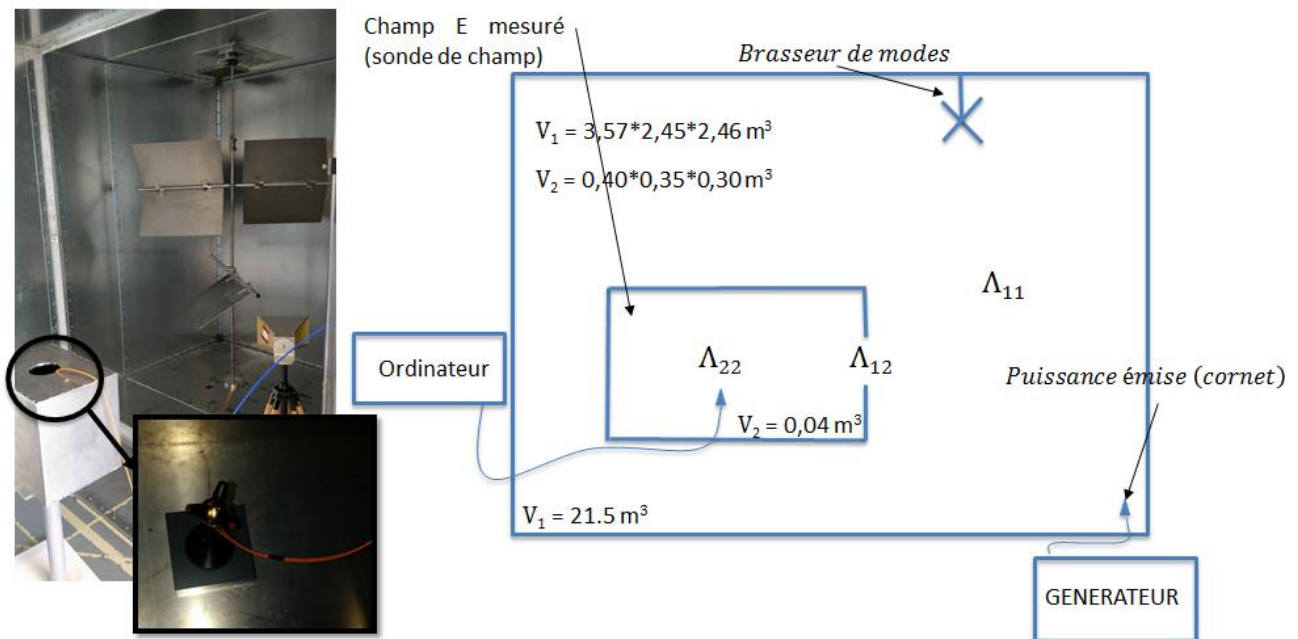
Champ E mesuré (sonde de champ)

Brasseur de modes

$V_1$ = 3,57*2,45*2,46 m$^3$

$V_2$ = 0,40*0,35*0,30 m$^3$

$\Lambda_{11}$

Ordinateur

$\Lambda_{22}$

$\Lambda_{12}$

Puissance émise (cornet)

$V_2$ = 0,04 m$^3$

$V_1$ = 21.5 m$^3$

GENERATEUR